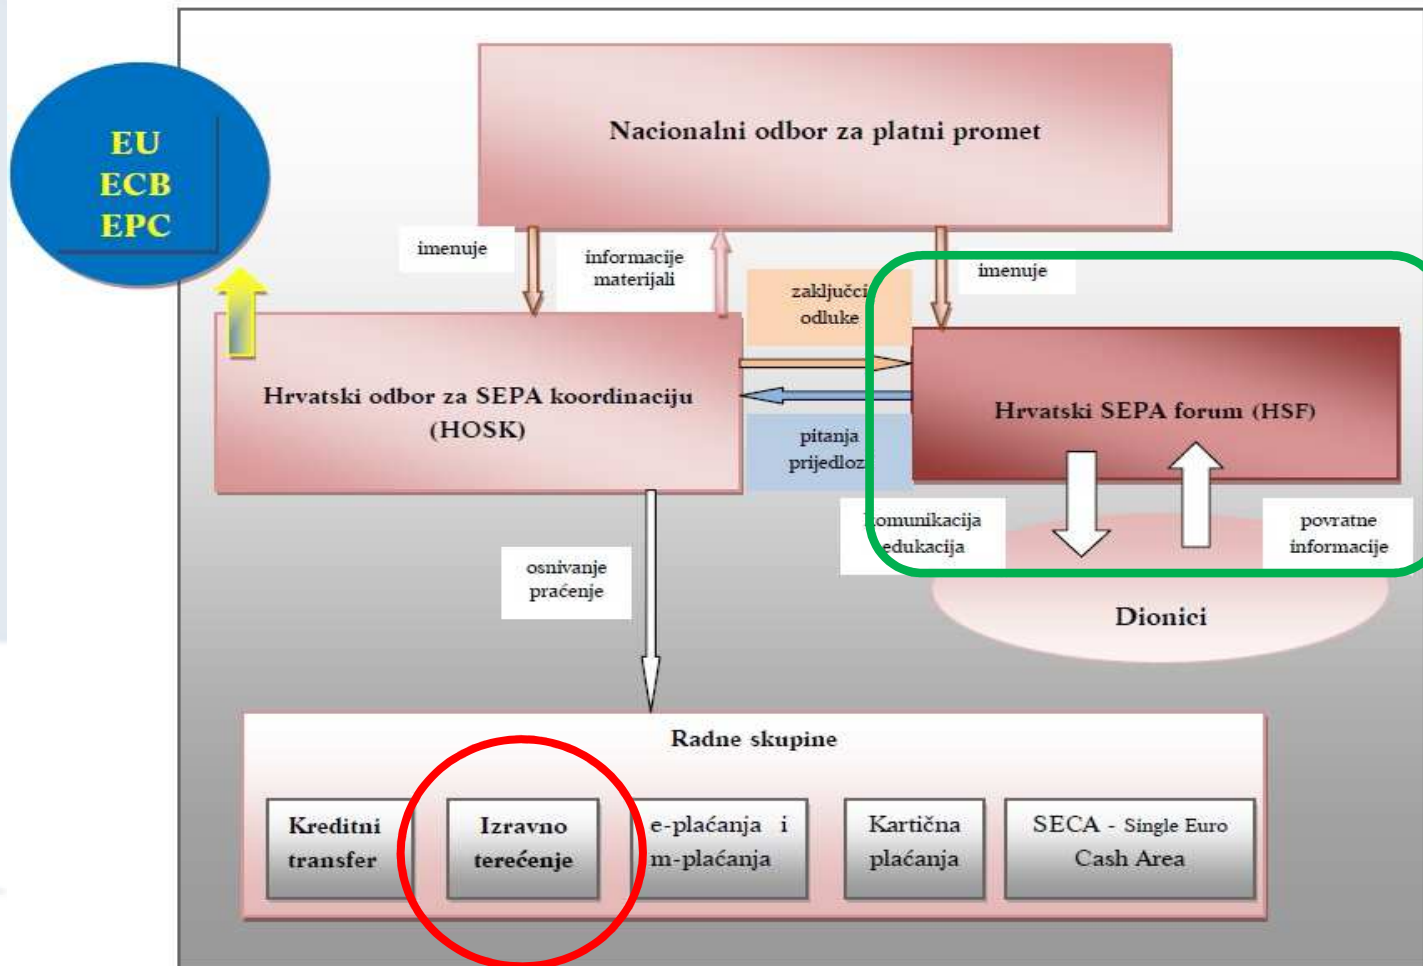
EU
ECB
EPC

Nacionalni odbor za platni promet

imenuje

informacije
materijali

zaključci
odluke

imenuje

Hrvatski odbor za SEPA koordinaciju
(HOSK)

Hrvatski SEPA forum (HSF)

pitanja
prijedloz

komunikacija
edukacija

povratne
informacije

osnivanje
praćenje

Dionici

Radne skupine

Kreditni transfer

Izravno terećenje

e-plaćanja i m-plaćanja

Kartična plaćanja

SECA - Single Euro Cash Area